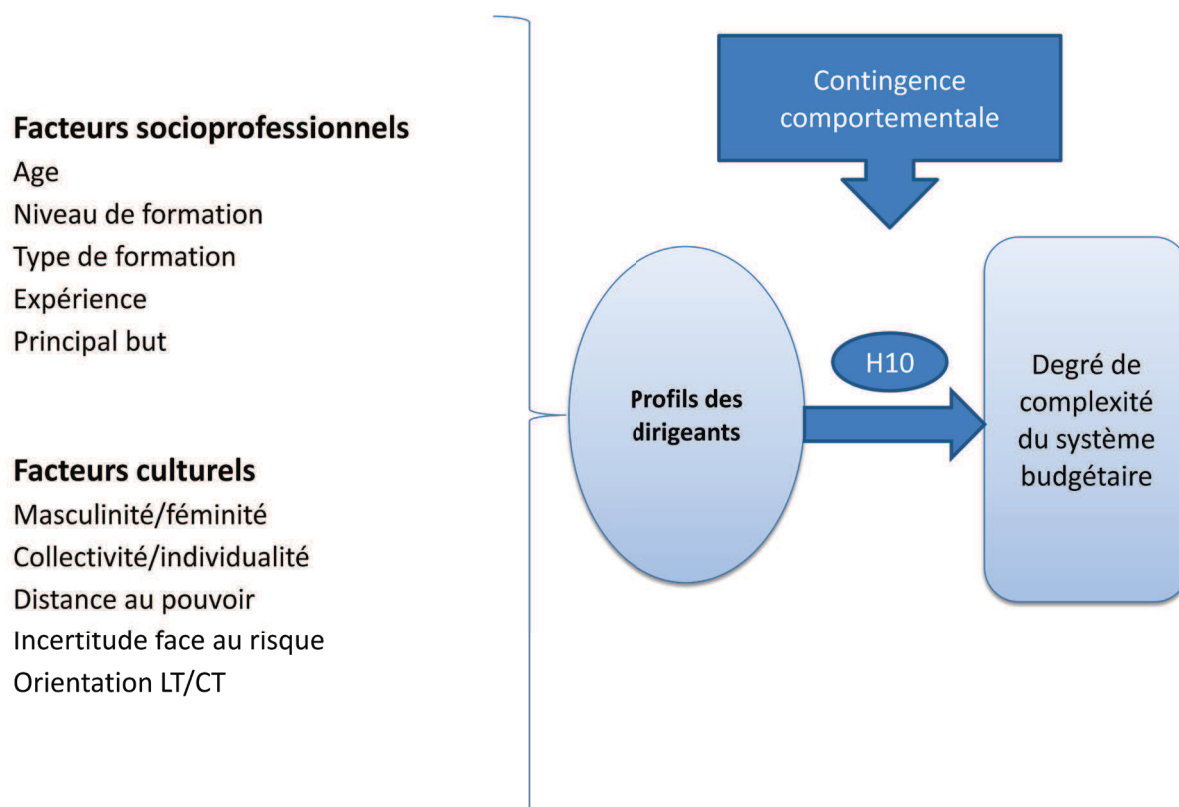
Facteurs socioprofessionnels
Age
Niveau de formation
Type de formation
Expérience
Principal but

Facteurs culturels
Masculinité/féminité
Collectivité/individualité
Distance au pouvoir
Incertitude face au risque
Orientation LT/CT

Contingence comportementale

Profils des dirigeants

H10

Degré de complexité du système budgétaire